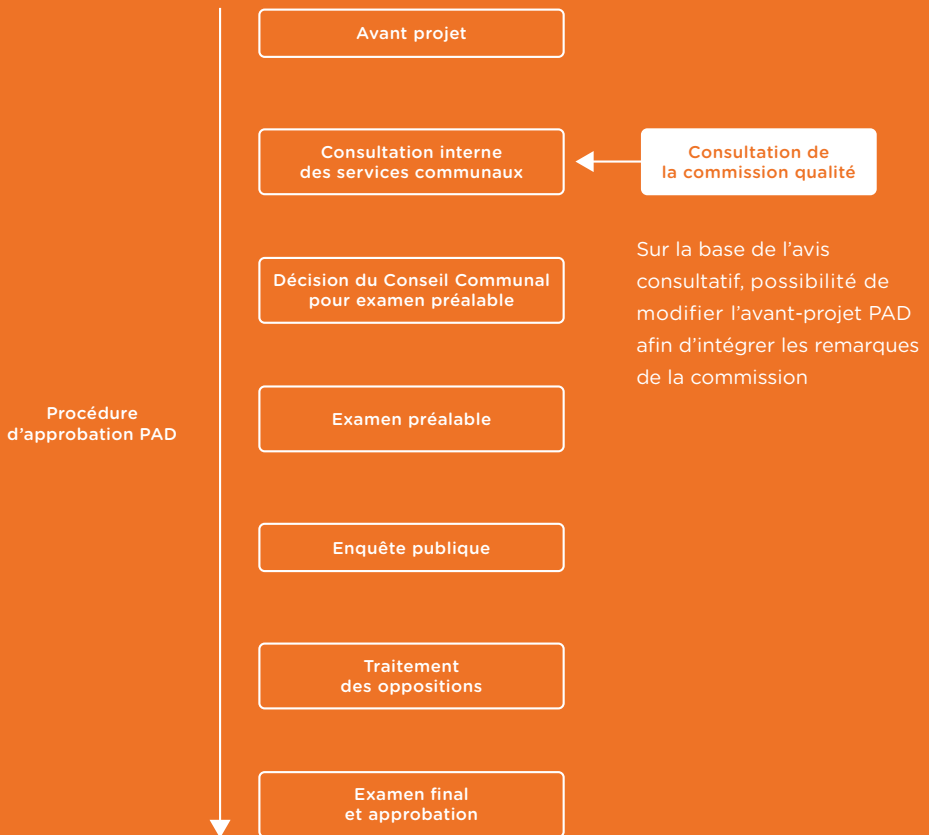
Procédure d’approbation PAD

Avant projet

Consultation interne des services communaux

Consultation de la commission qualité

Sur la base de l’avis consultatif, possibilité de modifier l’avant-projet PAD afin d’intégrer les remarques de la commission

Décision du Conseil Communal pour examen préalable

Examen préalable

Enquête publique

Traitement des oppositions

Examen final et approbation